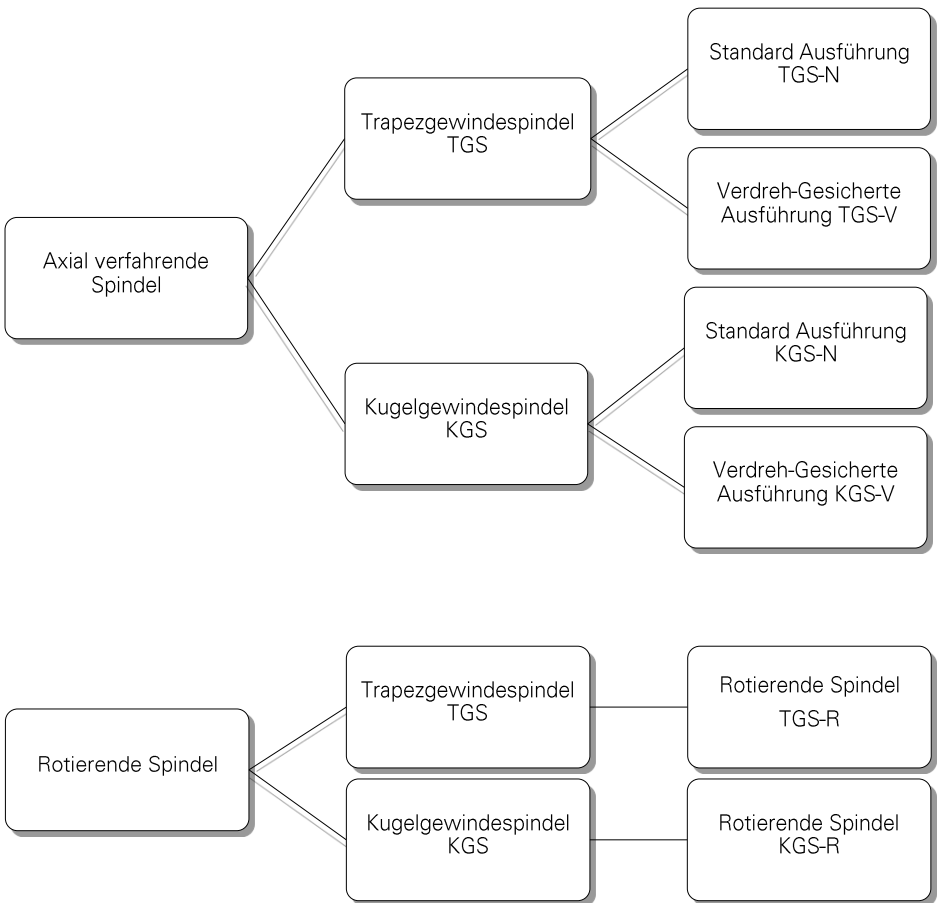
Axial verfahrende Spindel

Trapezgewindespindel TGS

Standard Ausführung TGS-N

Verdreh-Gesicherte Ausführung TGS-V

Kugelgewindespindel KGS

Standard Ausführung KGS-N

Verdreh-Gesicherte Ausführung KGS-V

Rotierende Spindel

Trapezgewindespindel TGS

Rotierende Spindel TGS-R

Kugelgewindespindel KGS

Rotierende Spindel KGS-R